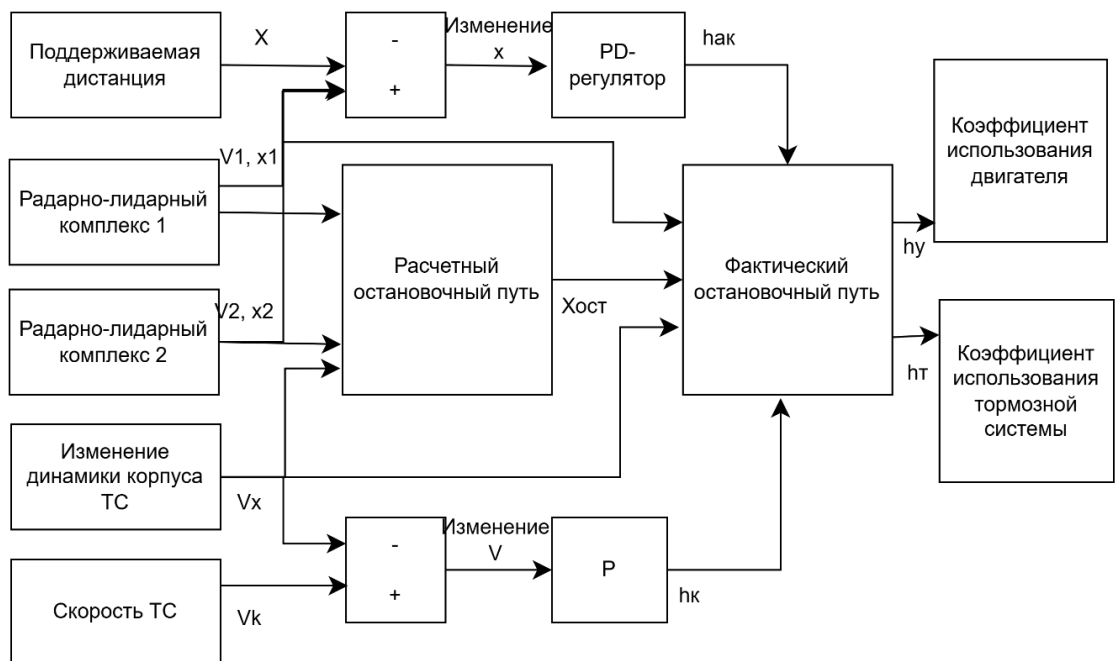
Поддерживаемая дистанция

X

-

+

Изменение x

PD-регулятор

hак

Коэффициент использования двигателя

V1, x1

Радарно-лидарный комплекс 1

Расчетный остановочный путь

Хост

Фактический остановочный путь

hу

V2, x2

Радарно-лидарный комплекс 2

Коэффициент использования тормозной системы

hт

Изменение динамики корпуса ТС

Vx

-

+

Изменение V

P

hк

Скорость ТС

Vk